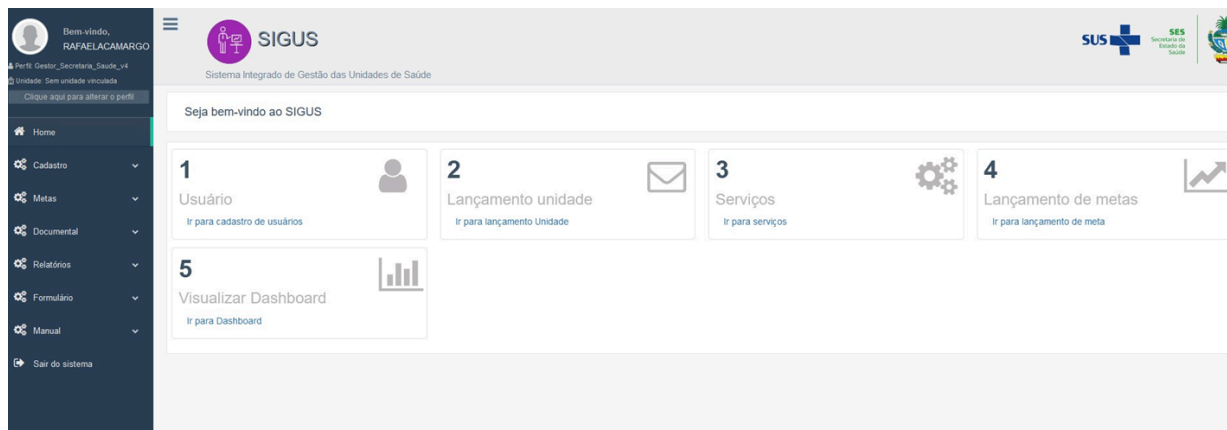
Bem-vindo,
RAFAELACAMARGO
Perfil: Gestor_Secretaria_Saude_v4
Unidade: Sem unidade vinculada
Clique aqui para alterar o perfil

Home
Cadastro
Metas
Documental
Relatórios
Formulário
Manual
Sair do sistema

SIGUS
Sistema Integrado de Gestão das Unidades de Saúde

SUS
SES
Secretaria de Estado da Saúde

Seja bem-vindo ao SIGUS

1
Usuário
Ir para cadastro de usuários

2
Lançamento unidade
Ir para lançamento Unidade

3
Serviços
Ir para serviços

4
Lançamento de metas
Ir para lançamento de meta

5
Visualizar Dashboard
Ir para Dashboard